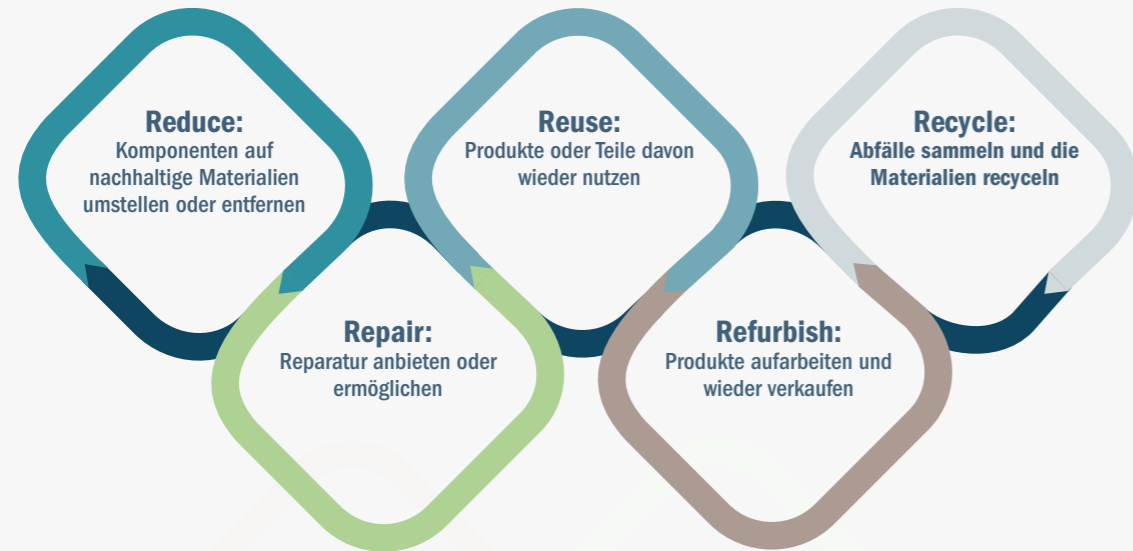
Reduce:
Komponenten auf nachhaltige Materialien umstellen oder entfernen

Reuse:
Produkte oder Teile davon wieder nutzen

Recycle:
Abfälle sammeln und die Materialien recyceln

Repair:
Reparatur anbieten oder ermöglichen

Refurbish:
Produkte aufarbeiten und wieder verkaufen